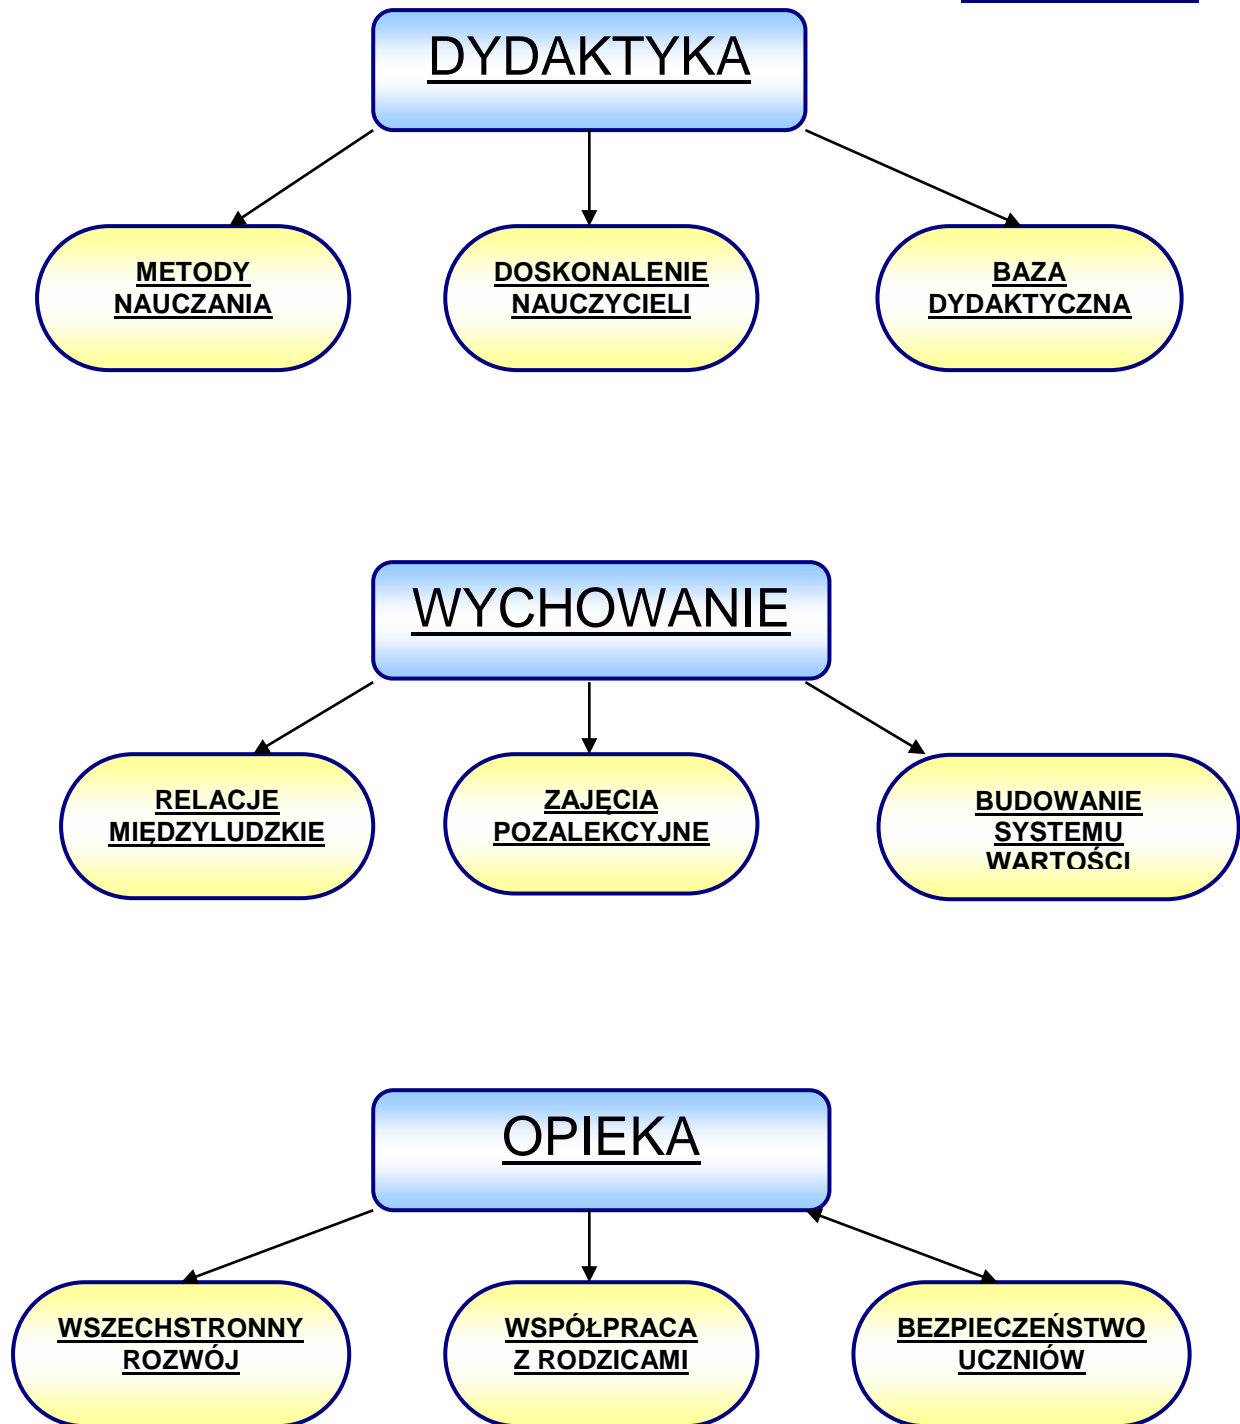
DYDAKTYKA

METODY NAUCZANIA

DOSKONALENIE NAUCZYCIELI

BAZA DYDAKTYCZNA

WYCHOWANIE

RELACJE MIĘDZYLUDZKIE

ZAJĘCIA POZALEKCYJNE

BUDOWANIE SYSTEMU WARTOŚCI

OPIEKA

WSZECHSTRONNY ROZWÓJ

WSPÓŁPRACA Z RODZICAMI

BEZPIECZEŃSTWO UCZNIÓW